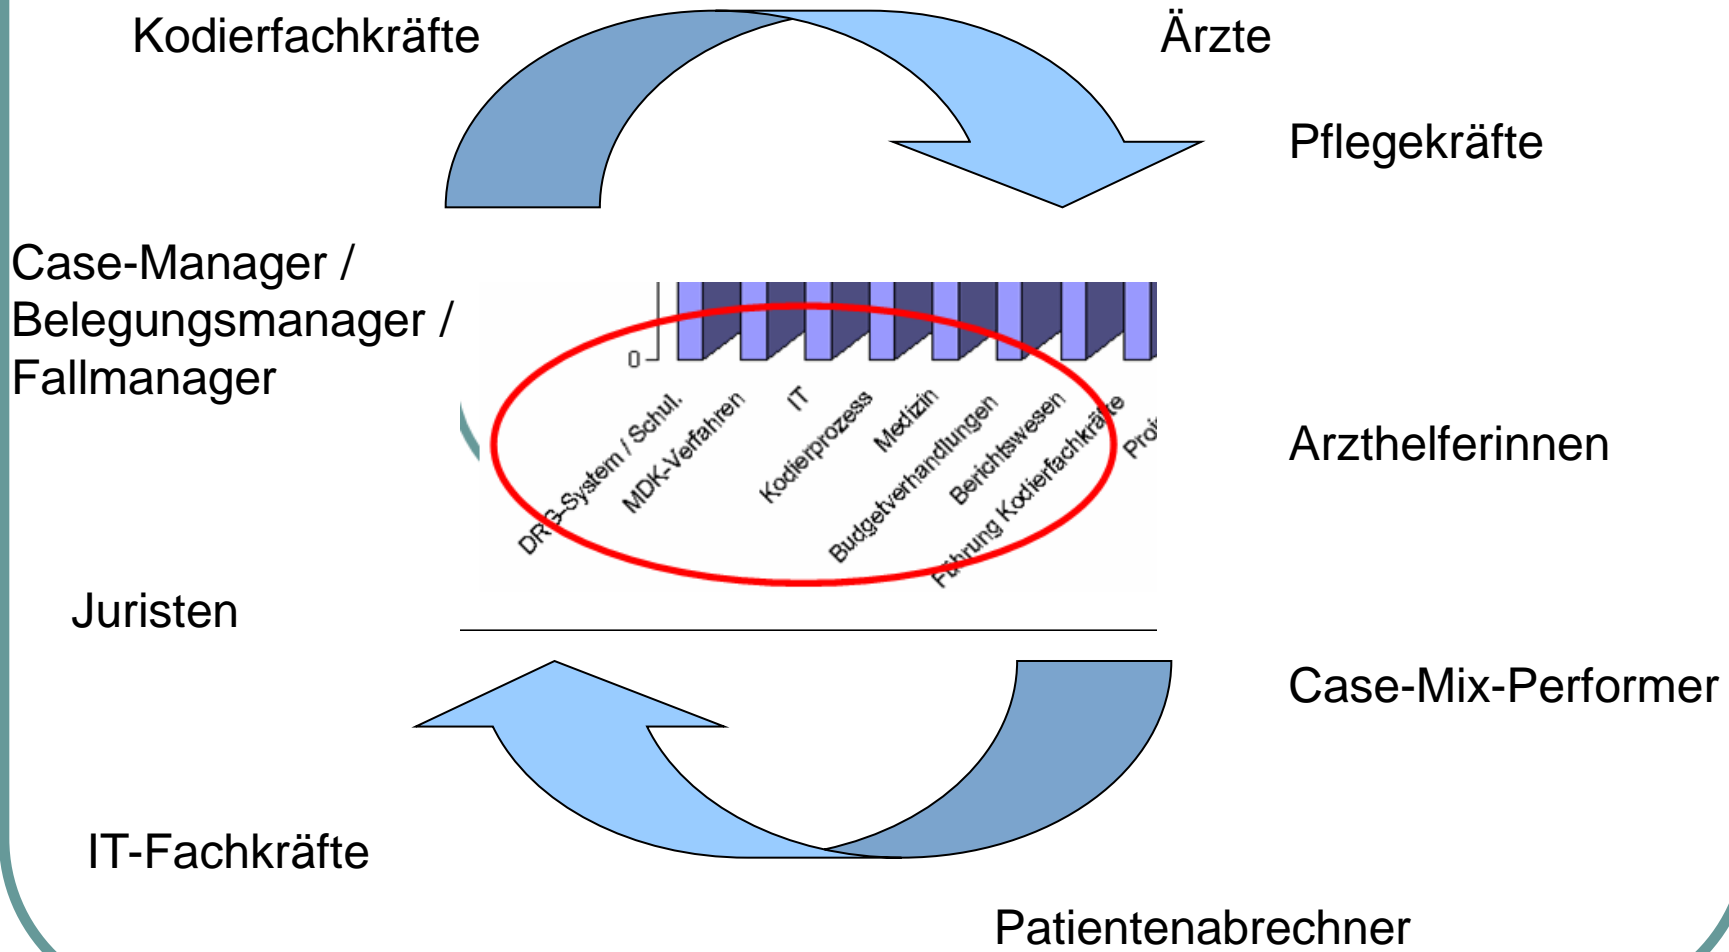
Kodierfachkräfte

Ärzte

Pflegekräfte

Case-Manager / Belegungsmanager / Fallmanager

0

DRG-System / Schul.

MDK-Verfahren

IT

Kodierprozess

Medizin

Budgetverhandlungen

Berichtswesen

Führung Kodierfachkräfte

Proj

Arzthelferinnen

Juristen

Case-Mix-Performer

IT-Fachkräfte

Patientenabrechner